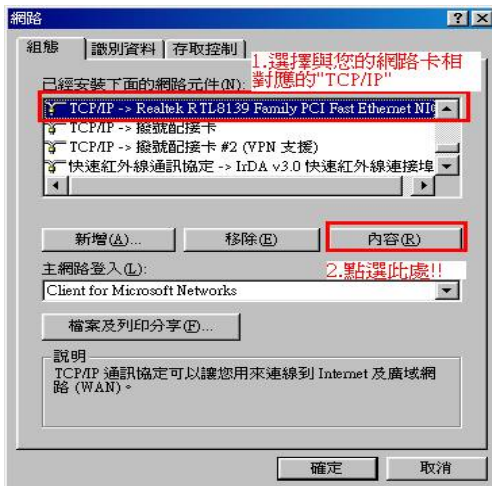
網路

? X

組態 | 識別資料 | 存取控制

1.選擇與您的網路卡相對應的"TCP/IP"

已經安裝下面的網路元件(N):

TCP/IP -> Realtek RTL8139 Family PCI Fast Ethernet NI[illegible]
TCP/IP -> 撥號配接卡
TCP/IP -> 撥號配接卡 #2 (VPN 支援)
快速紅外線通訊協定 -> IrDA v3.0 快速紅外線連接埠

新增(A)... 移除(E) 內容(R)

2.點選此處!!

主網路登入(L):

Client for Microsoft Networks

檔案及列印分享(F)...

說明

TCP/IP 通訊協定可以讓您用來連線到 Internet 及廣域網路 (WAN)。

確定 取消